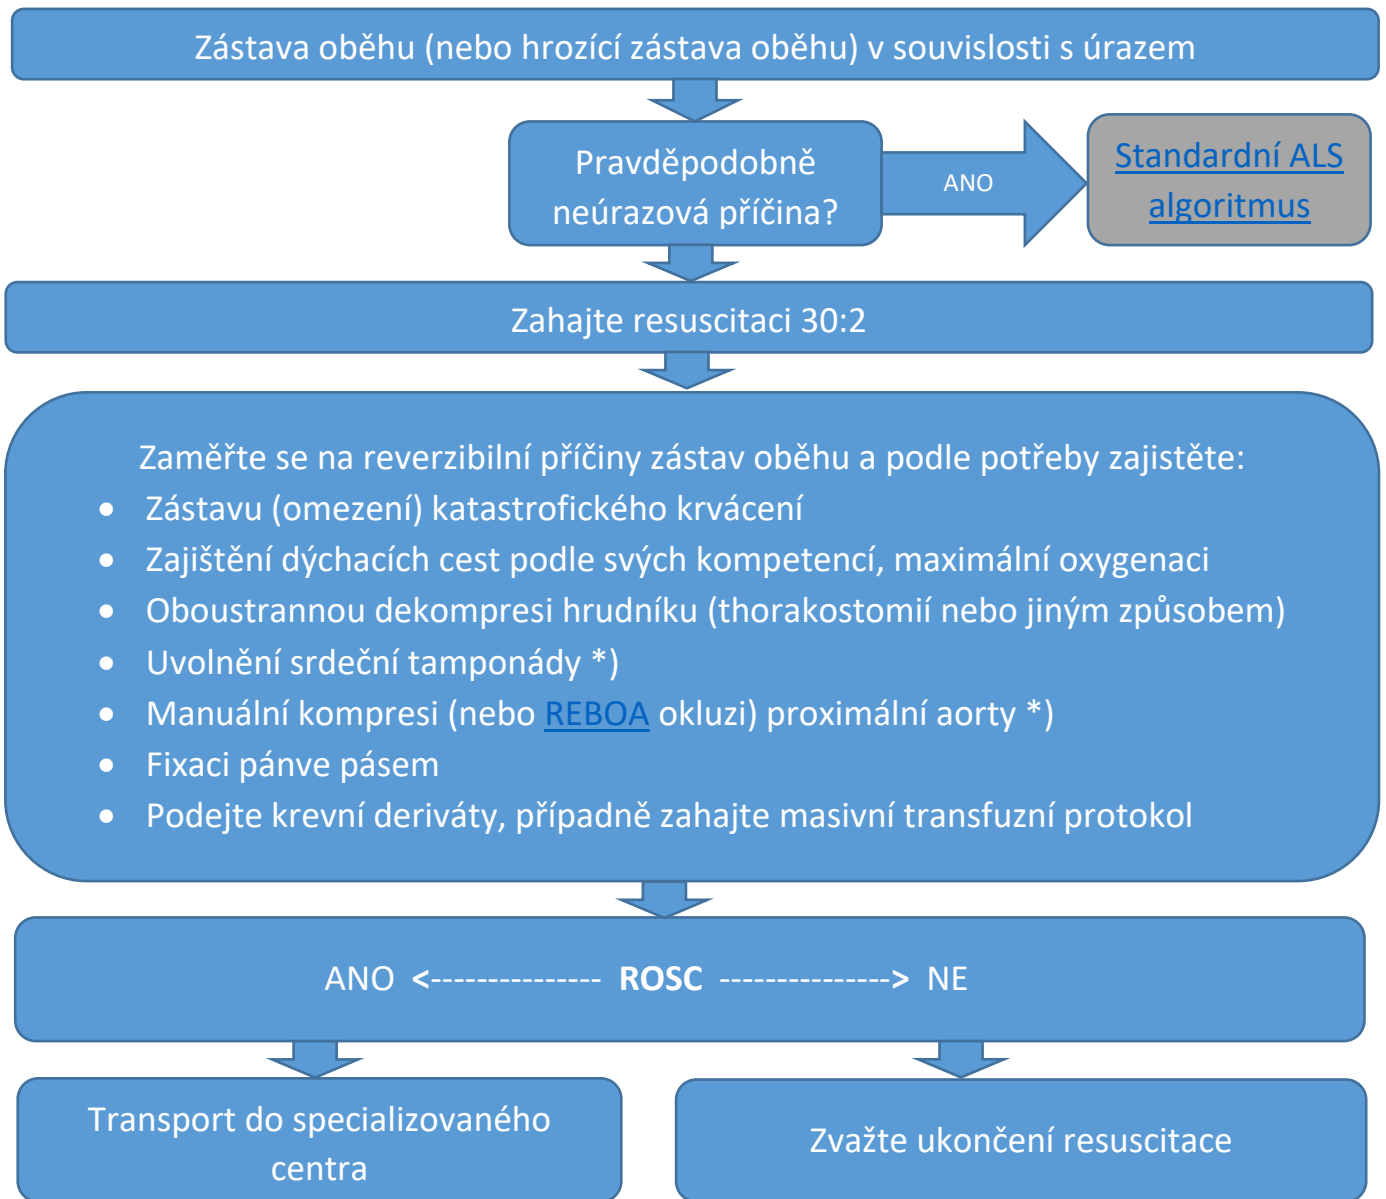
Zástava oběhu (nebo hrozící zástava oběhu) v souvislosti s úrazem

Pravděpodobně neúrazová příčina?

ANO

Standardní ALS algoritmus

Zahajte resuscitaci 30:2

Zaměřte se na reverzibilní příčiny zástav oběhu a podle potřeby zajistěte:

- Zástavu (omezení) katastrofického krvácení
- Zajištění dýchacích cest podle svých kompetencí, maximální oxygenaci
- Oboustrannou dekompresi hrudníku (thorakostomií nebo jiným způsobem)
- Uvolnění srdeční tamponády *)
- Manuální kompresi (nebo REBOA okluzi) proximální aorty *)
- Fixaci pánve pásem
- Podejte krevní deriváty, případně zahajte masivní transfuzní protokol

ANO <-------------- **ROSC** --------------> NE

Transport do specializovaného centra

Zvažte ukončení resuscitace